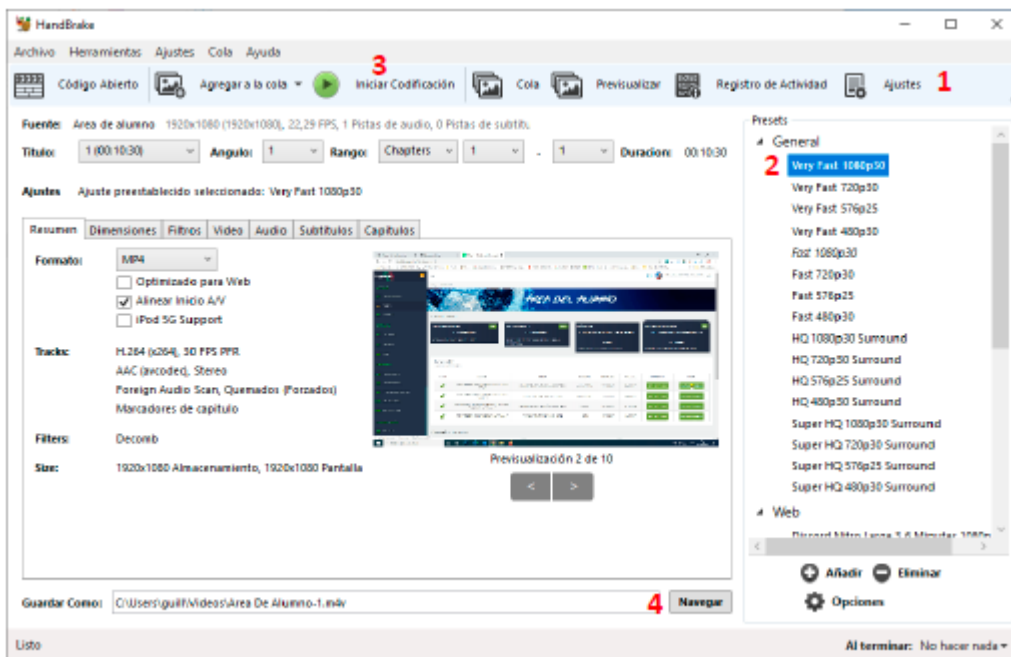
HandBrake

Archivo Herramientas Ajustes Cola Ayuda

Código Abierto Agregar a la cola 3 Iniciar Codificación Cola Previsualizar Registro de Actividad Ajustes 1

Fuente: Area de alumno 1920x1080 (1920x1080), 22,29 FPS, 1 Pistas de audio, 0 Pistas de subtit.

Titulo: 1 (00:10:30) Angulo: 1 Rango: Chapters 1 - 1 Duracion: 00:10:30

Ajustes Ajuste preestablecido seleccionado: Very Fast 1080p30

Resumen Dimensiones Filtros Video Audio Subtitulos Capitulos

Formato: MP4
Optimizado para Web
Alinear Inicio A/V
iPod 5G Support

Tracks: H.264 (x264), 30 FPS PFR
AAC (avcodec), Stereo
Foreign Audio Scan, Quemados (Forzados)
Marcadores de capitulo

Filters: Decomb

Size: 1920x1080 Almacenamiento, 1920x1080 Pantalla

AREA DEL ALUMNO

Previsualización 2 de 10

< >

Presets
General
2 Very Fast 1080p30
Very Fast 720p30
Very Fast 576p25
Very Fast 480p30
Fast 1080p30
Fast 720p30
Fast 576p25
Fast 480p30
HQ 1080p30 Surround
HQ 720p30 Surround
HQ 576p25 Surround
HQ 480p30 Surround
Super HQ 1080p30 Surround
Super HQ 720p30 Surround
Super HQ 576p25 Surround
Super HQ 480p30 Surround
Web
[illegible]

Añadir Eliminar
Opciones

Guardar Como: C:\Users\guill\Videos\Area De Alumno-1.m4v 4 Navegar

Listo Al terminar: No hacer nada